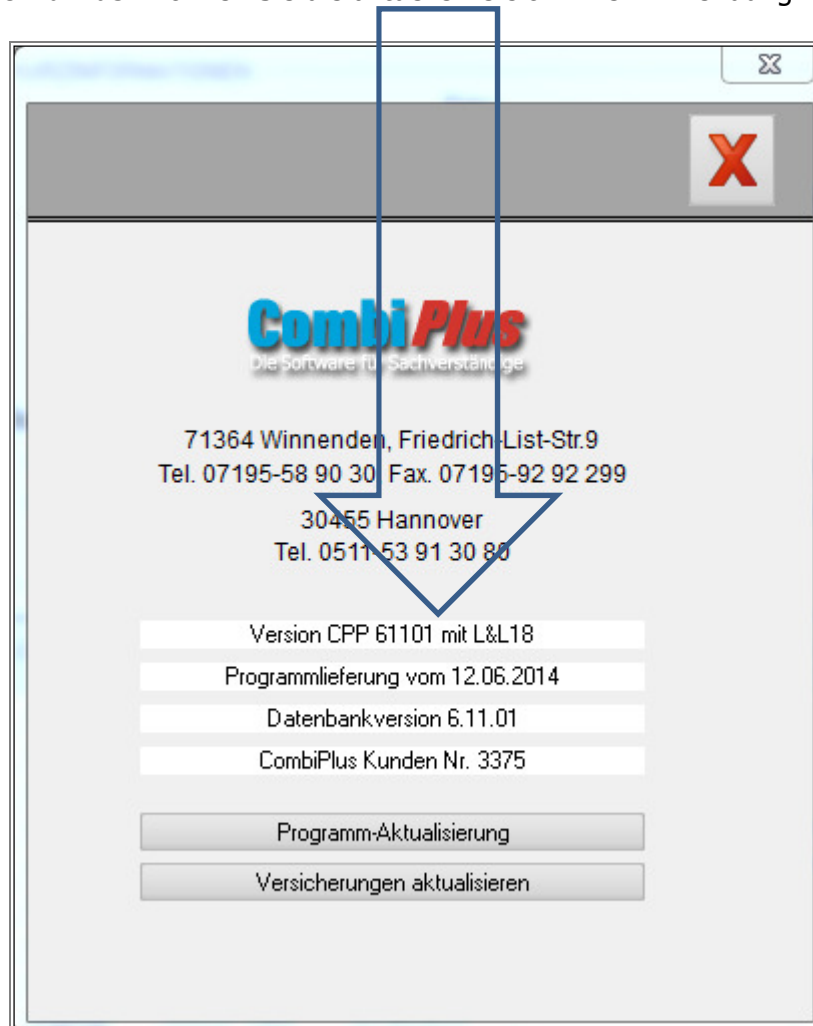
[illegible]

CombiPlus
Die Software für Sachverständige

71364 Winnenden, Friedrich-List-Str.9
Tel. 07195-58 90 30 Fax. 07195-92 92 299

30455 Hannover
Tel. 0511 53 91 30 80

Version CPP 61101 mit L&L18

Programmlieferung vom 12.06.2014

Datenbankversion 6.11.01

CombiPlus Kunden Nr. 3375

Programm-Aktualisierung

Versicherungen aktualisieren